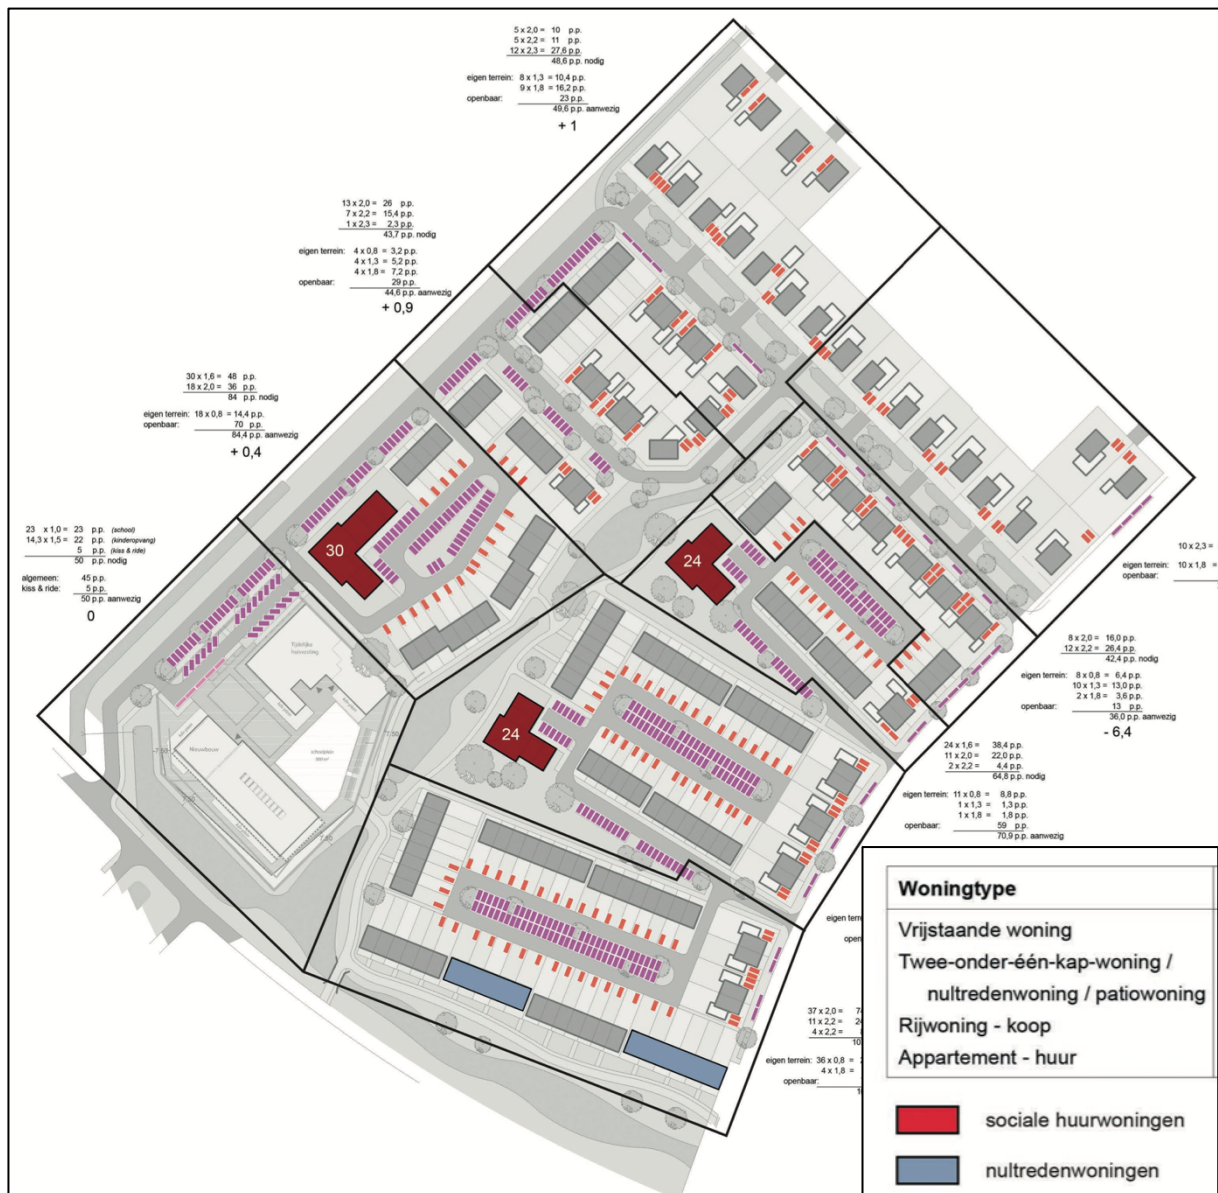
5 x 2,0 = 10 p.p.
5 x 2,2 = 11 p.p.
12 x 2,3 = 27,6 p.p.
48,6 p.p. nodig

eigen terrein: 8 x 1,3 = 10,4 p.p.
9 x 1,8 = 16,2 p.p.
openbaar: 23 p.p.
49,6 p.p. aanwezig
+ 1

13 x 2,0 = 26 p.p.
7 x 2,2 = 15,4 p.p.
1 x 2,3 = 2,3 p.p.
43,7 p.p. nodig

eigen terrein: 4 x 0,8 = 3,2 p.p.
4 x 1,3 = 5,2 p.p.
4 x 1,8 = 7,2 p.p.
openbaar: 29 p.p.
44,6 p.p. aanwezig
+ 0,9

30 x 1,6 = 48 p.p.
18 x 2,0 = 36 p.p.
84 p.p. nodig

eigen terrein: 18 x 0,8 = 14,4 p.p.
openbaar: 70 p.p.
84,4 p.p. aanwezig
+ 0,4

23 x 1,0 = 23 p.p. (school)
14,3 x 1,5 = 22 p.p. (kinderopvang)
5 p.p. (kiss & ride)
50 p.p. nodig

algemeen: 45 p.p.
kiss & ride: 5 p.p.
50 p.p. aanwezig
0

30

24

24

Tijdelijke huisvesting

Nieuwbouw

schoolplein

10 x 2,3 =
eigen terrein: 10 x 1,8 =
openbaar:

8 x 2,0 = 16,0 p.p.
12 x 2,2 = 26,4 p.p.
42,4 p.p. nodig

eigen terrein: 8 x 0,8 = 6,4 p.p.
10 x 1,3 = 13,0 p.p.
2 x 1,8 = 3,6 p.p.
openbaar: 13 p.p.
36,0 p.p. aanwezig
- 6,4

24 x 1,6 = 38,4 p.p.
11 x 2,0 = 22,0 p.p.
2 x 2,2 = 4,4 p.p.
64,8 p.p. nodig

eigen terrein: 11 x 0,8 = 8,8 p.p.
1 x 1,3 = 1,3 p.p.
1 x 1,8 = 1,8 p.p.
openbaar: 59 p.p.
70,9 p.p. aanwezig

eigen terr
open

37 x 2,0 = 74
11 x 2,2 = 24
4 x 2,2 =
10

eigen terrein: 36 x 0,8 =
4 x 1,8 =
openbaar:
1

Woningtype
Vrijstaande woning
Twee-onder-één-kap-woning / nultredenwoning / patiowoning
Rijwoning - koop
Appartement - huur

sociale huurwoningen

nultredenwoningen